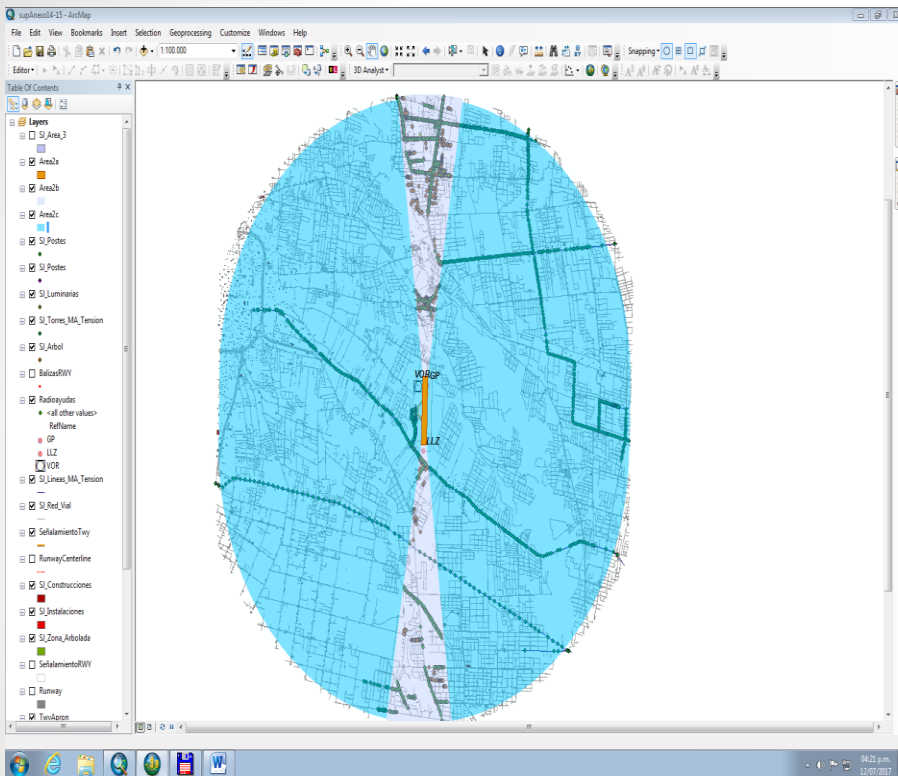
supAnexo14-15 - ArcMap

File Edit View Bookmarks Insert Selection Geoprocessing Customize Windows Help

1:100.000

Snapping

Editor

3D Analyst

Table Of Contents

Layers

SI_Area_3

Area2a

Area2b

Area2c

SI_Postes

SI_Postes

SI_Luminarias

SI_Torres_MA_Tension

SI_Arbol

BalizasRWY

Radioayudas

<all other values>

RefName

GP

LLZ

VOR

SI_Lineas_MA_Tension

SI_Red_Vial

SeñalamientoTwy

RunwayCenterline

SI_Construcciones

SI_Instalaciones

SI_Zona_Arbolada

SeñalamientoRWY

Runway

TwyApron

VOR GP

LLZ

04:21 p.m.
12/07/2017